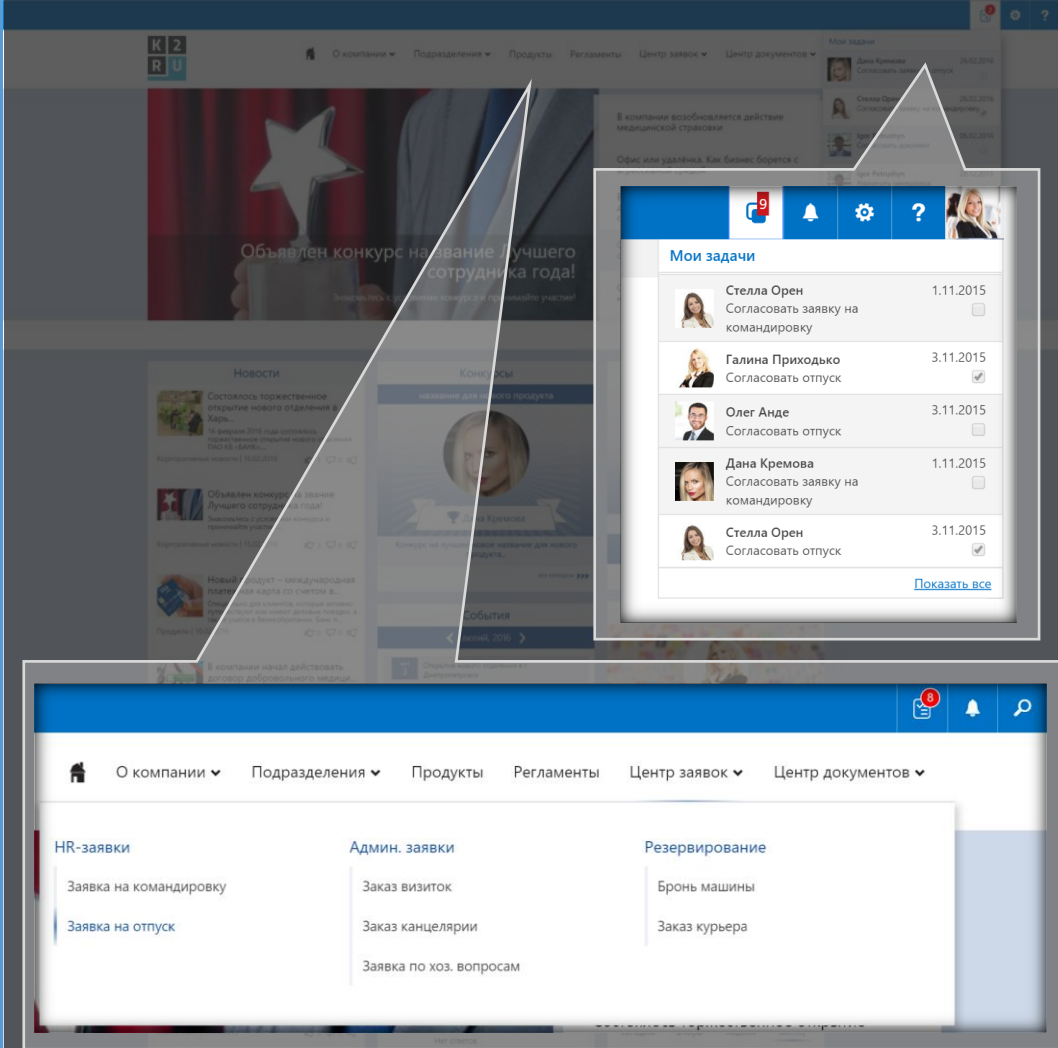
K2
RU

О компании Подразделения Продукты Регламенты Центр заявок Центр документов

Мои задачи

Дана Кремова
Согласовать заявку

В компании возобновляется действие медицинской страховки

Офис или удалёнка. Как бизнес борется с

Объявлен конкурс на звание Лучшего сотрудника года!

Новости

Конкурсы

Состоялось торжественное открытие нового отделения в Харь...

Объявлен конкурс на звание Лучшего сотрудника года!

Новый продукт – международная платежная карта со счетом в...

В компании начал действовать договор добровольного медици...

События

9

Мои задачи

Стелла Орен
Согласовать заявку на командировку
1.11.2015

Галина Приходько
Согласовать отпуск
3.11.2015

Олег Анде
Согласовать отпуск
3.11.2015

Дана Кремова
Согласовать заявку на командировку
1.11.2015

Стелла Орен
Согласовать отпуск
3.11.2015

Показать все

8

О компании Подразделения Продукты Регламенты Центр заявок Центр документов

HR-заявки
Заявка на командировку
Заявка на отпуск

Админ. заявки
Заказ визиток
Заказ канцелярии
Заявка по хоз. вопросам

Резервирование
Бронь машины
Заказ курьера